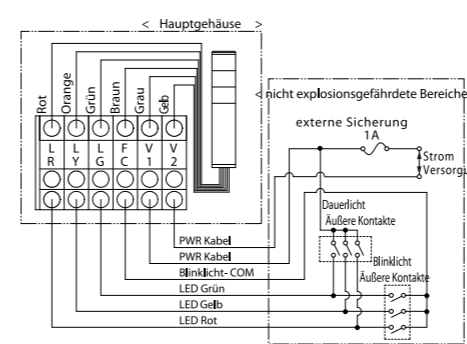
< Hauptgehäuse >

Rot
Orange
Grün
Braun
Grau
Gelb

L R
L Y
L G
F C
V 1
V 2

< nicht explosionsgefährdete Bereiche

externe Sicherung
1A

Strom
Versorgu

Dauerlicht
Äußere Kontakte

Blinklicht
Äußere Kontakte

PWR Kabel
PWR Kabel
Blinklicht- COM
LED Grün
LED Gelb
LED Rot